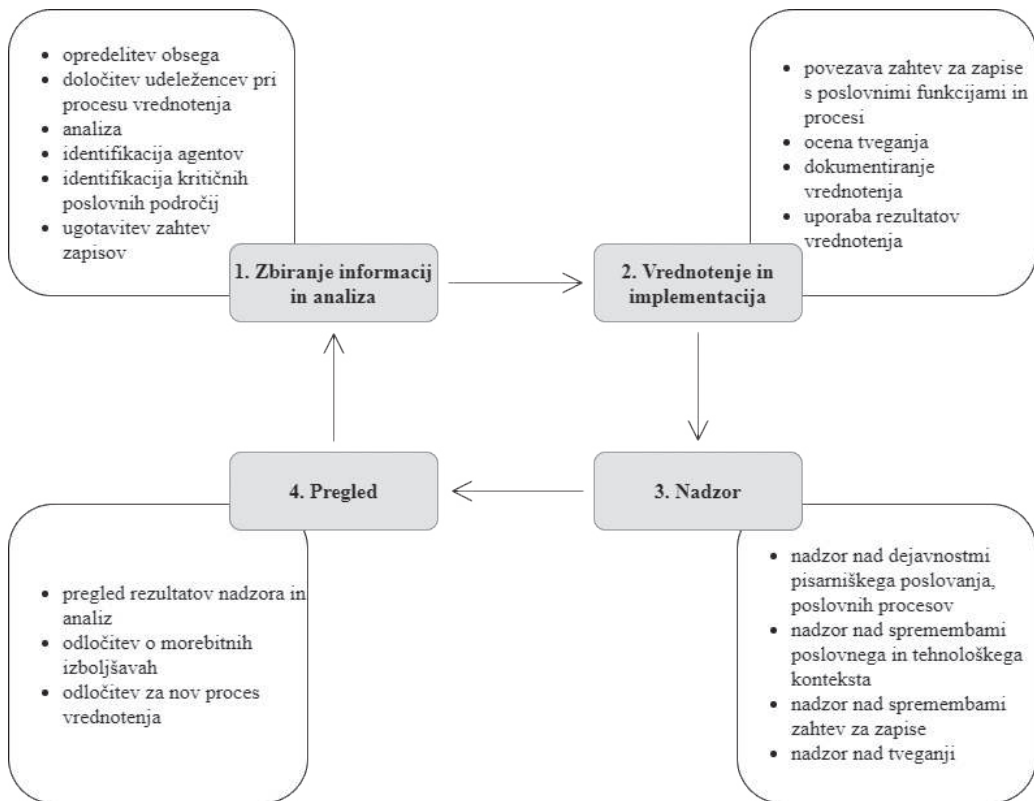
- opredelitev obsega
- določitev udeležencev pri procesu vrednotenja
- analiza
- identifikacija agentov
- identifikacija kritičnih poslovnih področij
- ugotavitev zahtev zapisov

1. Zbiranje informacij in analiza

2. Vrednotenje in implementacija

- povezava zahtev za zapise s poslovnimi funkcijami in procesi
- ocena tveganja
- dokumentiranje vrednotenja
- uporaba rezultatov vrednotenja

3. Nadzor

- nadzor nad dejavnostmi pisarniškega poslovanja, poslovnih procesov
- nadzor nad spremembami poslovnega in tehnološkega konteksta
- nadzor nad spremembami zahtev za zapise
- nadzor nad tveganji

4. Pregled

- pregled rezultatov nadzora in analiz
- odločitev o morebitnih izboljšavah
- odločitev za nov proces vrednotenja